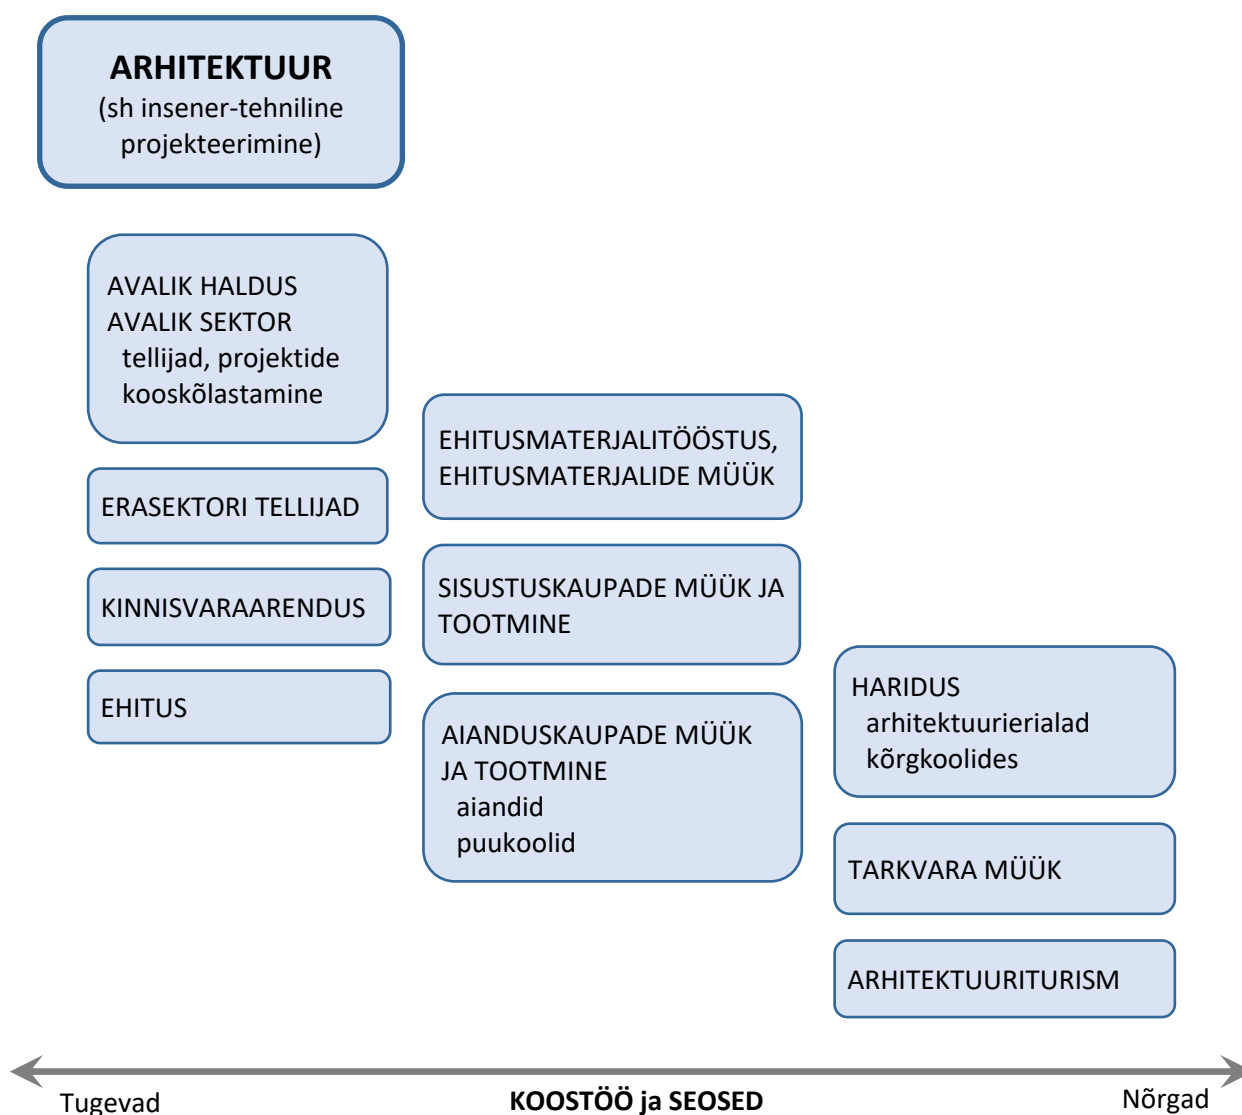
ARHITEKTUUR
(sh insener-tehniline projekteerimine)

AVALIK HALDUS
AVALIK SEKTOR
tellijad, projektide kooskõlastamine

ERASEKTORI TELLIJAD

KINNISVARAARENDUS

EHITUS

EHITUSMATERJALITÖÖSTUS, EHITUSMATERJALIDE MÜÜK

SISUSTUSKAUPADE MÜÜK JA TOOTMINE

AIANDUSKAUPADE MÜÜK JA TOOTMINE
aiandid
puukoolid

HARIDUS
arhitektuurierialad kõrgkoolides

TARKVARA MÜÜK

ARHITEKTUURITURISM

Tugevad
KOOSTÖÖ ja SEOSED
Nõrgad